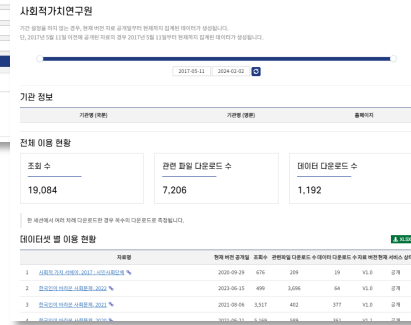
사회적가치연구원

기간 설정을 하지 않는 경우, 현재 버전 자료 공개일부터 현재까지 집계된 데이터가 생성됩니다.
단, 2017년 5월 11일 이전에 공개된 자료의 경우 2017년 5월 11일부터 현재까지 집계된 데이터가 생성됩니다.

2017-05-11 2024-02-02

기관 정보

| 기관명 (국문) | 기관명 (영문) | 홈페이지 |
|---|---|---|

전체 이용 현황

조회 수
19,084

관련 파일 다운로드 수
7,206

데이터 다운로드 수
1,192

한 세션에서 여러 차례 다운로드한 경우 복수의 다운로드로 측정됩니다.

데이터셋 별 이용 현황

| | 자료명 | 현재 버전 공개일 | 조회수 | 관련파일 다운로드 수 | 데이터 다운로드 수 | 자료 버전 | 현재 서비스 상태 |
|---|---|---|---|---|---|---|---|
| 1 | 사회적 가치 서베이, 2017 : 시민사회단체 | 2020-09-29 | 676 | 209 | 19 | V1.0 | 공개 |
| 2 | 한국인의 비전과 사회문제, 2022 | 2023-06-15 | 499 | 3,696 | 64 | V1.0 | 공개 |
| 3 | 한국인의 비전과 사회문제, 2021 | 2021-06-06 | 3,517 | 402 | 377 | V1.0 | 공개 |
| 4 | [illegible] | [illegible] | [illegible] | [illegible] | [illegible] | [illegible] | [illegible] |